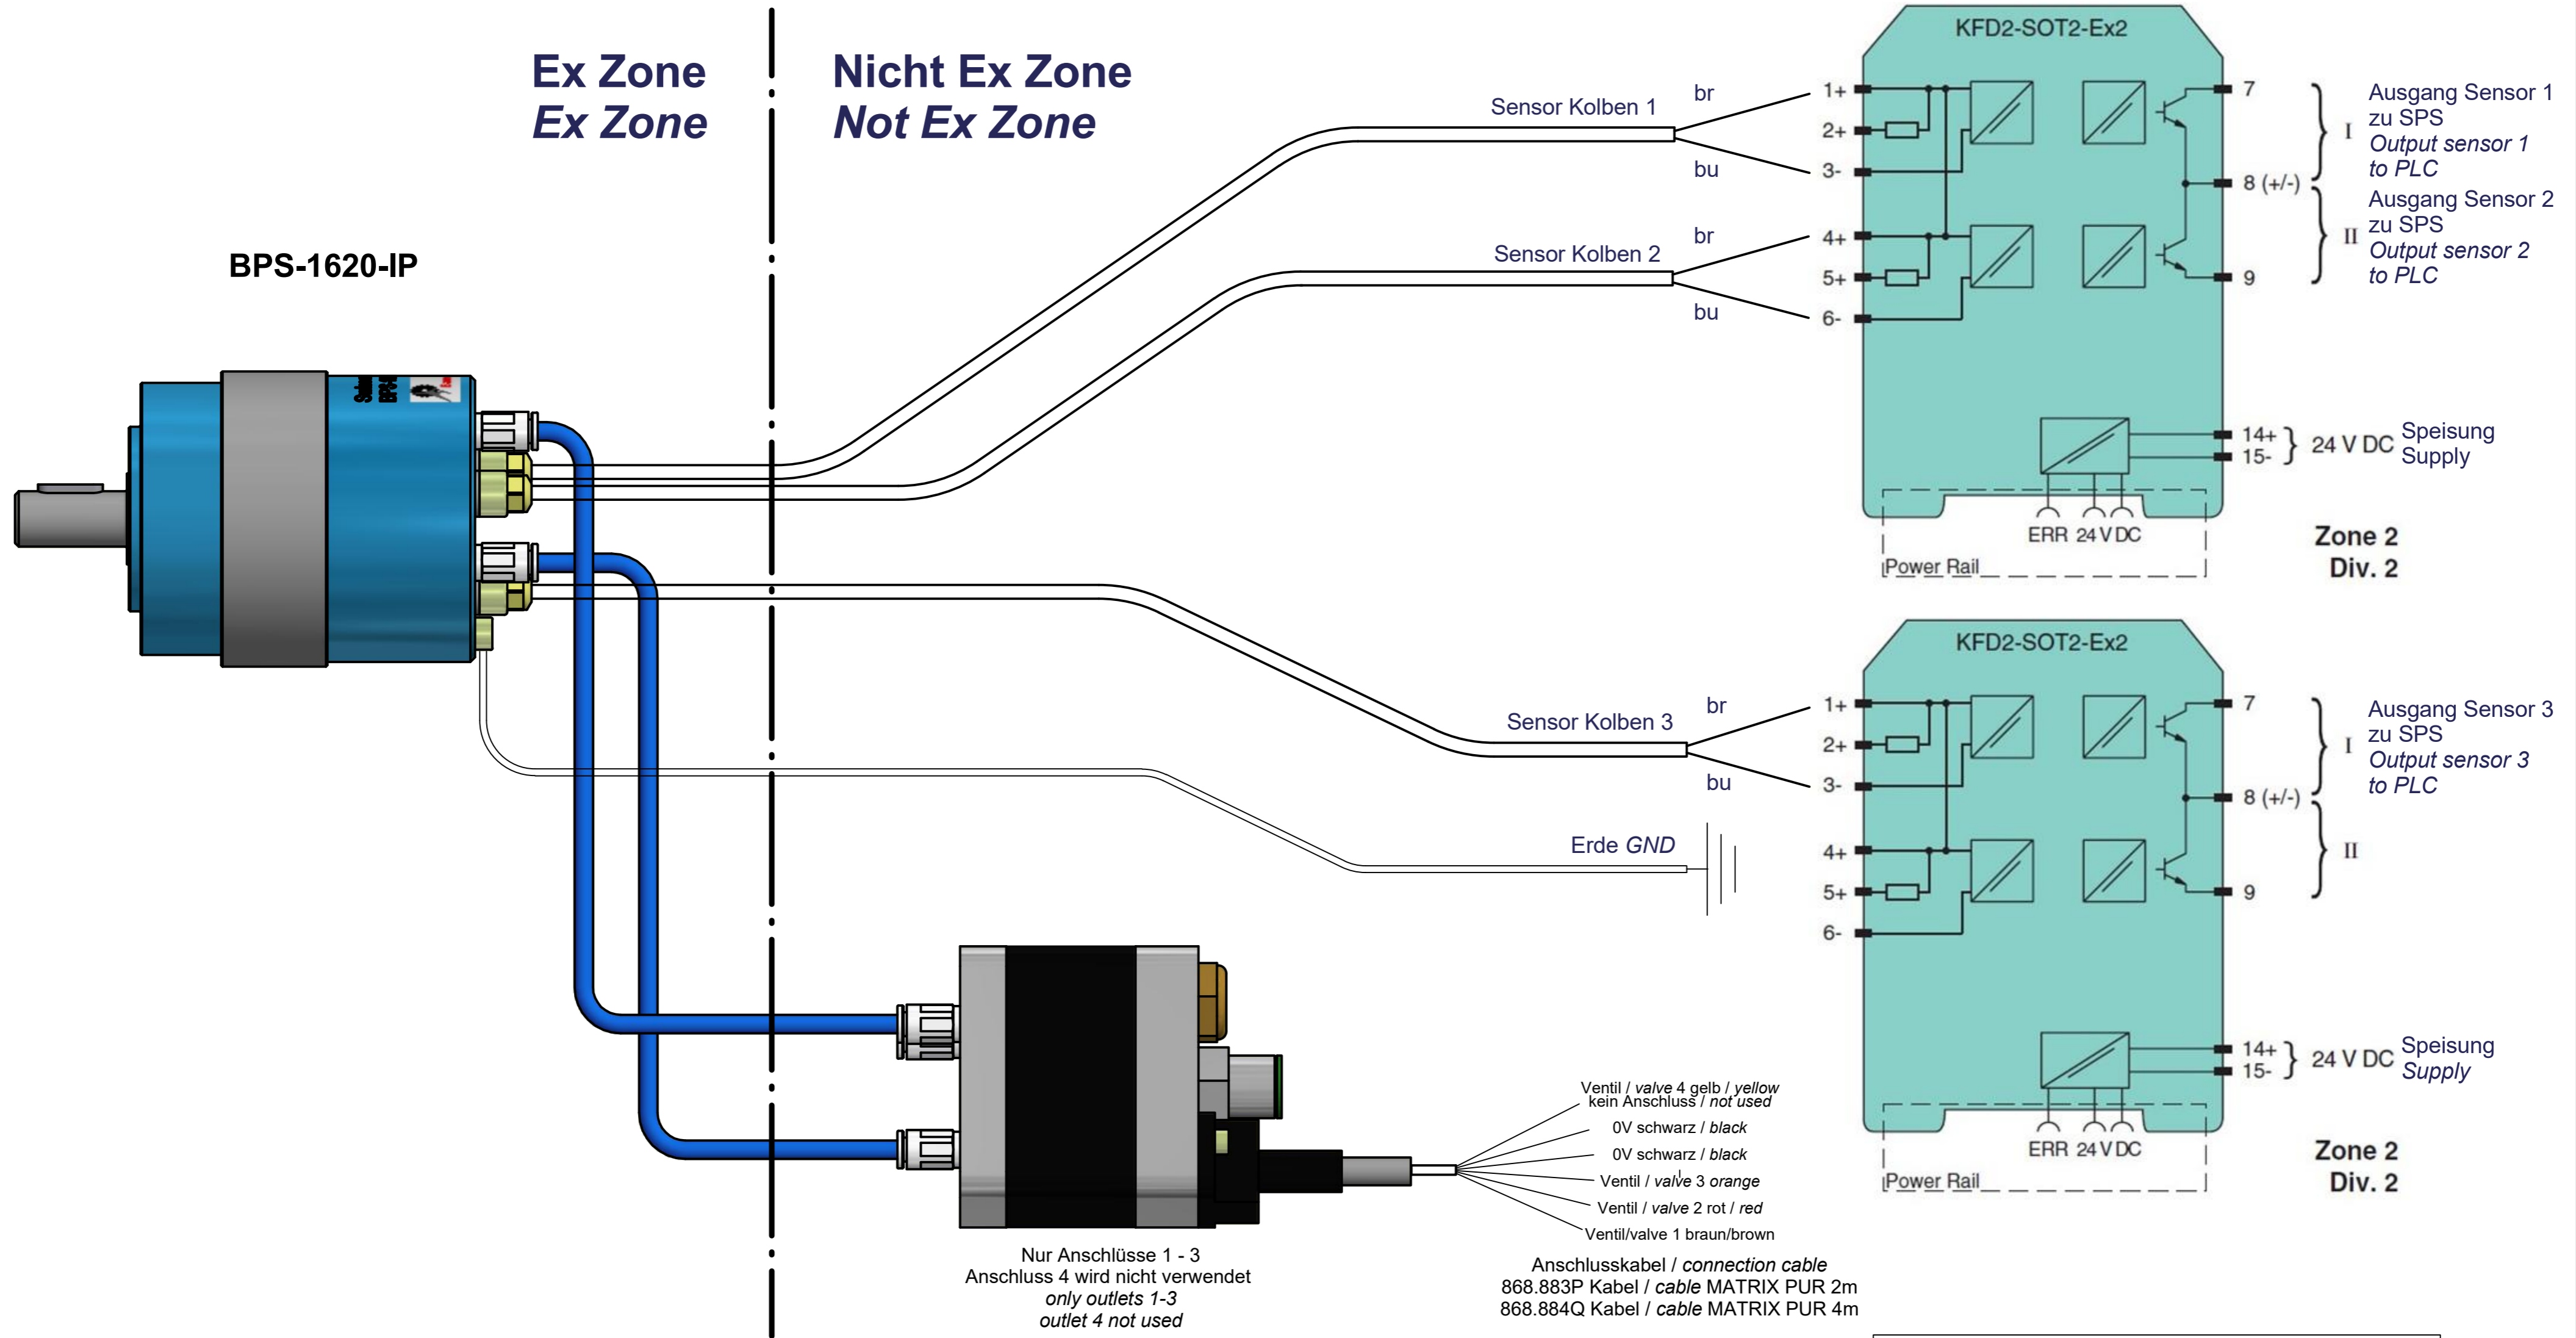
Ex Zone
*Ex Zone*

Nicht Ex Zone
*Not Ex Zone*

BPS-1620-IP

KFD2-SOT2-Ex2

Sensor Kolben 1
br
bu
1+
2+
3-
Sensor Kolben 2
br
bu
4+
5+
6-
7
8 (+/-)
9
I
II
Ausgang Sensor 1 zu SPS
*Output sensor 1 to PLC*
Ausgang Sensor 2 zu SPS
*Output sensor 2 to PLC*
14+
15-
24 V DC
Speisung
Supply
ERR 24 V DC
Power Rail
Zone 2
Div. 2

KFD2-SOT2-Ex2

Sensor Kolben 3
br
bu
1+
2+
3-
4+
5+
6-
7
8 (+/-)
9
I
II
Ausgang Sensor 3 zu SPS
*Output sensor 3 to PLC*
Erde *GND*
14+
15-
24 V DC
Speisung
*Supply*
ERR 24 V DC
Power Rail
Zone 2
Div. 2

Ventil / *valve* 4 gelb / *yellow*
kein Anschluss / *not used*
0V schwarz / *black*
0V schwarz / *black*
Ventil / *valve* 3 *orange*
Ventil / *valve* 2 rot / *red*
Ventil/valve 1 braun/brown

Nur Anschlüsse 1 - 3
Anschluss 4 wird nicht verwendet
*only outlets 1-3*
*outlet 4 not used*

Anschlusskabel / *connection cable*
868.883P Kabel / *cable* MATRIX PUR 2m
868.884Q Kabel / *cable* MATRIX PUR 4m